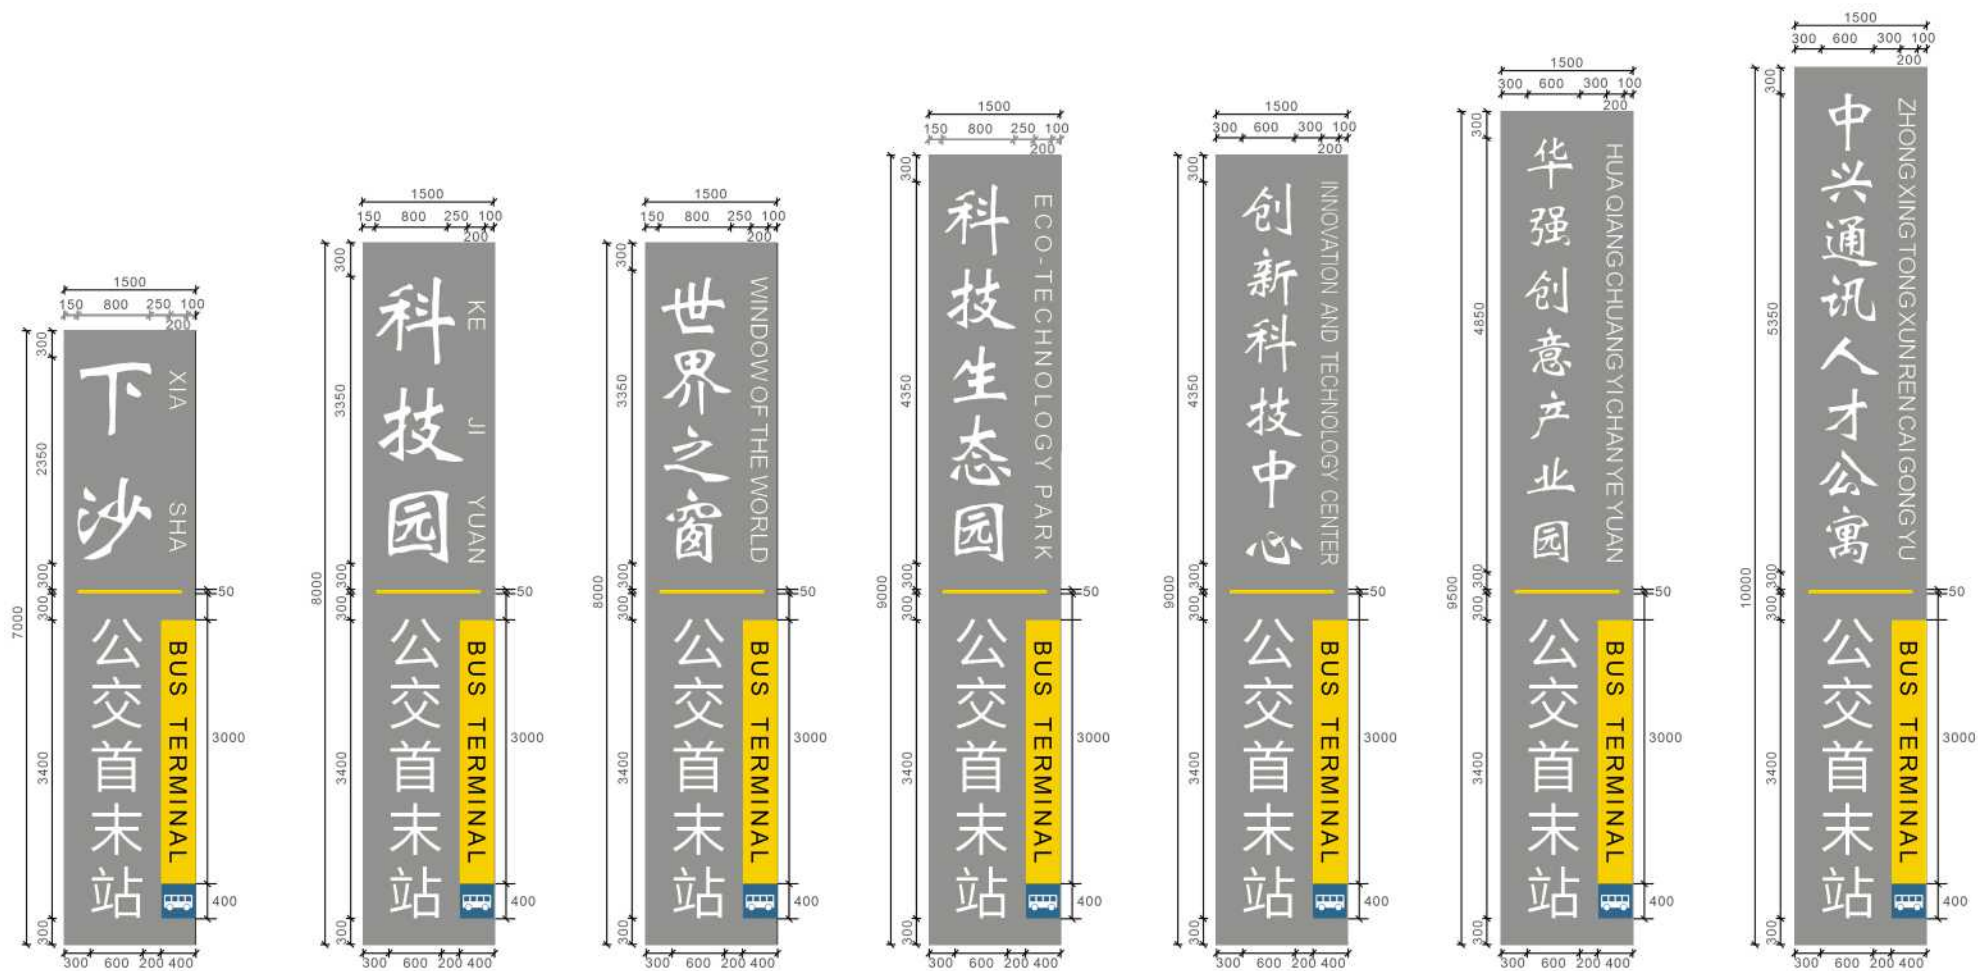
1500
150 800 250 100
200
下沙
XIA SHA
公交首末站
BUS TERMINAL
300 2350 300 300 3400 300
7000
50
3000
400
300 600 200 400

1500
150 800 250 100
200
科技园
KE JI YUAN
公交首末站
BUS TERMINAL
300 3350 300 300 3400 300
8000
50
3000
400
300 600 200 400

1500
150 800 250 100
200
世界之窗
WINDOW OF THE WORLD
公交首末站
BUS TERMINAL
300 3350 300 300 3400 300
8000
50
3000
400
300 600 200 400

1500
150 800 250 100
200
科技生态园
ECO-TECHNOLOGY PARK
公交首末站
BUS TERMINAL
300 4350 300 300 3400 300
9000
50
3000
400
300 600 200 400

1500
300 600 300 100
200
创新科技中心
INNOVATION AND TECHNOLOGY CENTER
公交首末站
BUS TERMINAL
300 4350 300 300 3400 300
9000
50
3000
400
300 600 200 400

1500
300 600 300 100
200
华强创意产业园
HUA QIANG CHUANG YI CHAN YE YUAN
公交首末站
BUS TERMINAL
300 4850 300 300 3400 300
9500
50
3000
400
300 600 200 400

1500
300 600 300 100
200
中兴通讯人才公寓
ZHONG XING TONG XUN REN CAI GONG YU
公交首末站
BUS TERMINAL
300 5350 300 300 3400 300
10000
50
3000
400
300 600 200 400